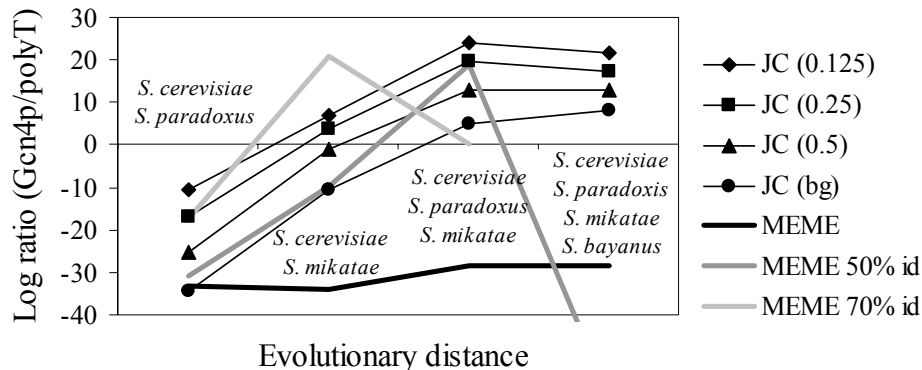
30
20
10
0
-10
-20
-30
-40

Log ratio (Gcn4p/polyT)

S. cerevisiae
S. paradoxus

S. cerevisiae
S. mikatae

S. cerevisiae
S. paradoxus
S. mikatae

S. cerevisiae
S. paradoxis
S. mikatae
S. bayanus

JC (0.125)
JC (0.25)
JC (0.5)
JC (bg)
MEME
MEME 50% id
MEME 70% id

Evolutionary distance